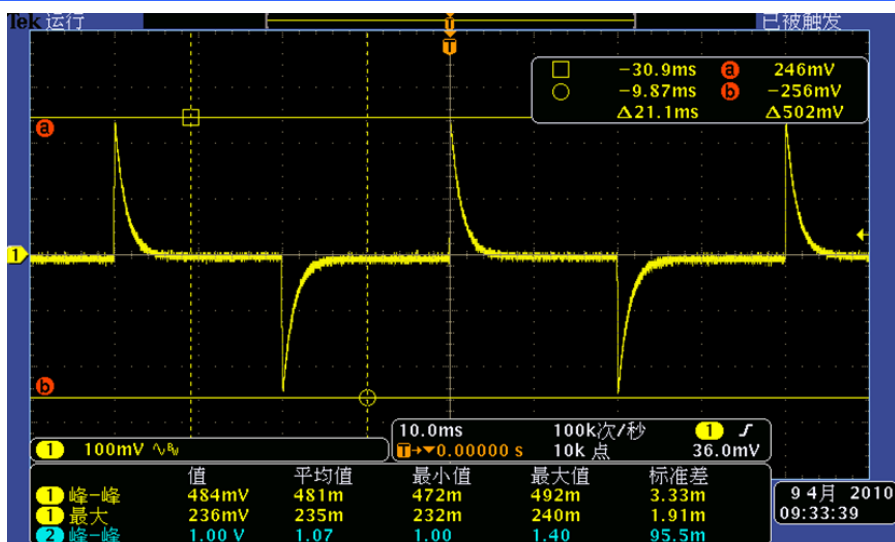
Tek 运行

已被触发

T

-30.9ms a 246mV
-9.87ms b -256mV
Δ21.1ms Δ502mV

a

1

b

1 100mV

10.0ms 100k次/秒 1
T→▼0.00000 s 10k 点 36.0mV

| | 值 | 平均值 | 最小值 | 最大值 | 标准差 |
|---|---|---|---|---|---|
| 1 峰-峰 | 484mV | 481m | 472m | 492m | 3.33m |
| 1 最大 | 236mV | 235m | 232m | 240m | 1.91m |
| 2 峰-峰 | 1.00 V | 1.07 | 1.00 | 1.40 | 95.5m |

9 4月 2010
09:33:39